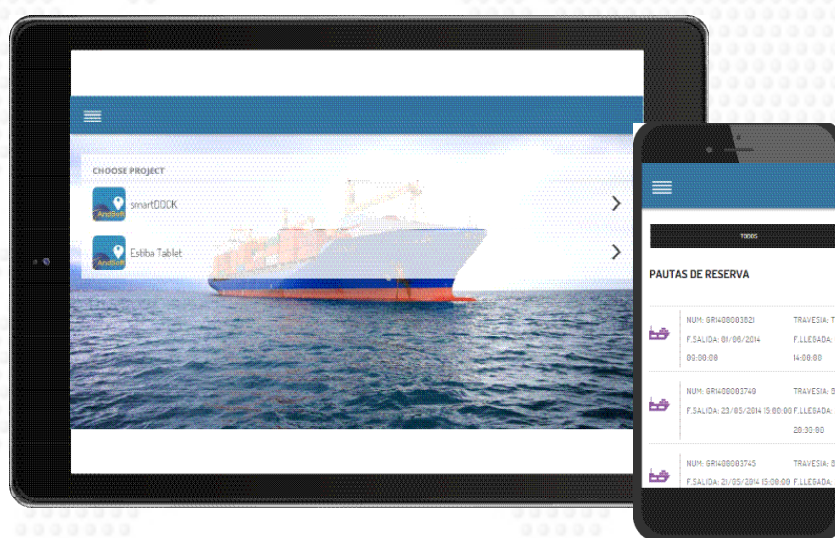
CHOOSE PROJECT

smartDOCK

Estiba Tablet

TODOS

PAUTAS DE RESERVA

NUM: GRI408003821 TRAVESIA: T

F.SALIDA: 01/06/2014 F.LLEGADA:

00:00:00 14:00:00

NUM: GRI408003749 TRAVESIA: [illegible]

F.SALIDA: 23/05/2014 15:00:00 F.LLEGADA:

20:30:00

NUM: GRI408003745 TRAVESIA: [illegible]

F.SALIDA: 21/05/2014 15:00:00 F.LLEGADA: